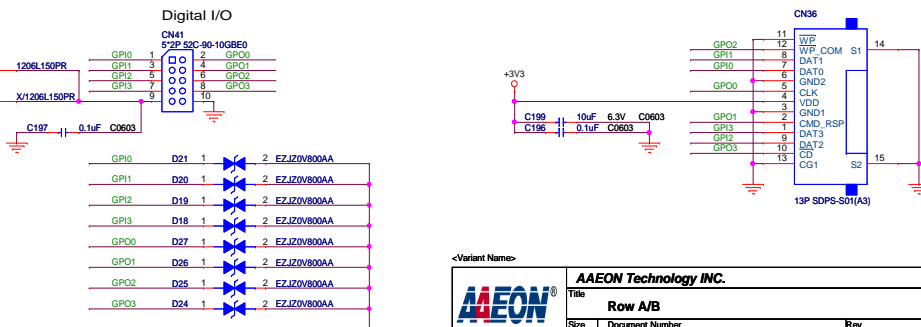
Digital I/O

CN41
5*2P 52C-90-10GBE0

1206L150PR
X/1206L150PR

GPI0 1 2 GPO0
GPI1 3 4 GPO1
GPI2 5 6 GPO2
GPI3 7 8 GPO3
9 10

C197 0.1uF C0603

GPI0 D21 1 2 EZJZ0V800AA
GPI1 D20 1 2 EZJZ0V800AA
GPI2 D19 1 2 EZJZ0V800AA
GPI3 D18 1 2 EZJZ0V800AA
GPO0 D27 1 2 EZJZ0V800AA
GPO1 D26 1 2 EZJZ0V800AA
GPO2 D25 1 2 EZJZ0V800AA
GPO3 D24 1 2 EZJZ0V800AA

+3V3

C199 10uF 6.3V C0603
C196 0.1uF C0603

CN36

GPO2 11 WP
GPI1 12 WP_COM S1 14
GPI0 8 DAT1
7 DAT0
GPO0 6 GND2
5 CLK
4 VDD
3 GND1
GPO1 2 CMD_RSP
GPI3 1 DAT3
GPI2 9 DAT2
GPO3 10 CD
13 CG1 S2 15

13P SDPS-S01(A3)

<Variant Name>

AAEON®

AAEON Technology INC.

Title
Row A/B

Size Document Number Rev